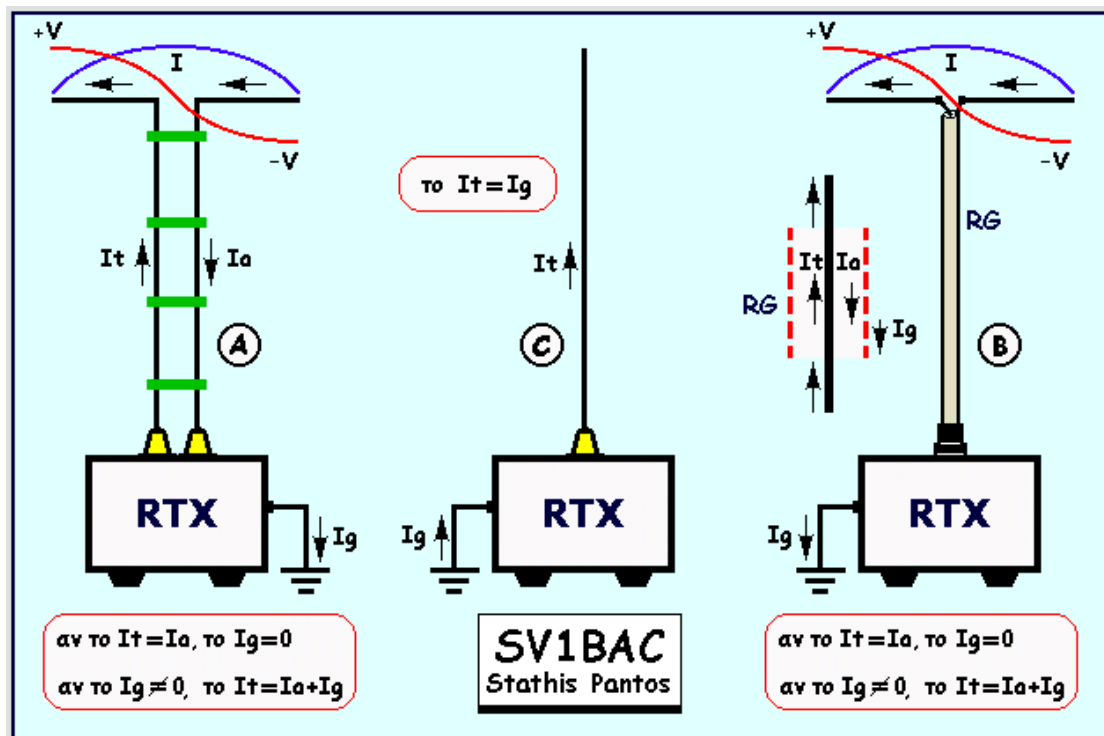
+V

I

-V

It

Ia

A

RTX

Ig

αν το It=Ia, το Ig=0

αν το Ig≠0, το It=Ia+Ig

το It=Ig

It

C

Ig

RTX

SV1BAC
Stathis Pantos

+V

I

-V

RG

RG

It

Ia

Ig

B

Ig

RTX

αν το It=Ia, το Ig=0

αν το Ig≠0, το It=Ia+Ig